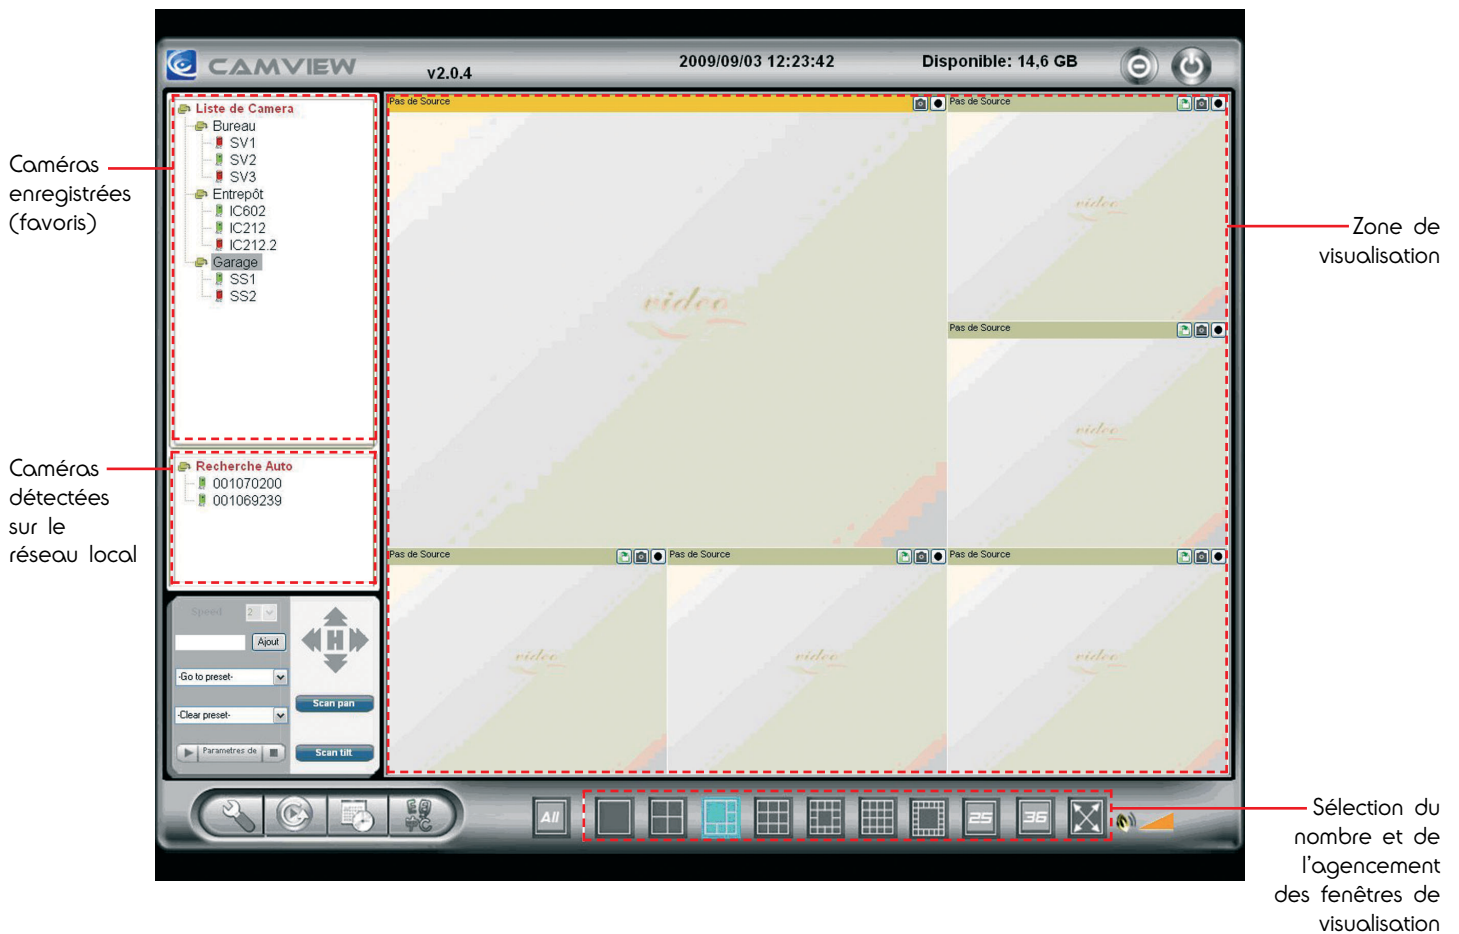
Caméras enregistrées (favoris)

Caméras détectées sur le réseau local

CAMVIEW v2.0.4 2009/09/03 12:23:42 Disponible: 14.6 GB

Liste de Camera
Bureau
SV1
SV2
SV3
Entrepôt
IC602
IC212
IC212.2
Garage
SS1
SS2

Recherche Auto
001070200
001069239

Speed 2
Ajout
-Go to preset-
-Clear preset-
Parametres de
Scan pan
Scan tilt

Pas de Source
video
Pas de Source
video
Pas de Source
video
Pas de Source
video
Pas de Source
video
Pas de Source
video

All
25
36

Zone de visualisation

Sélection du nombre et de l'agencement des fenêtres de visualisation